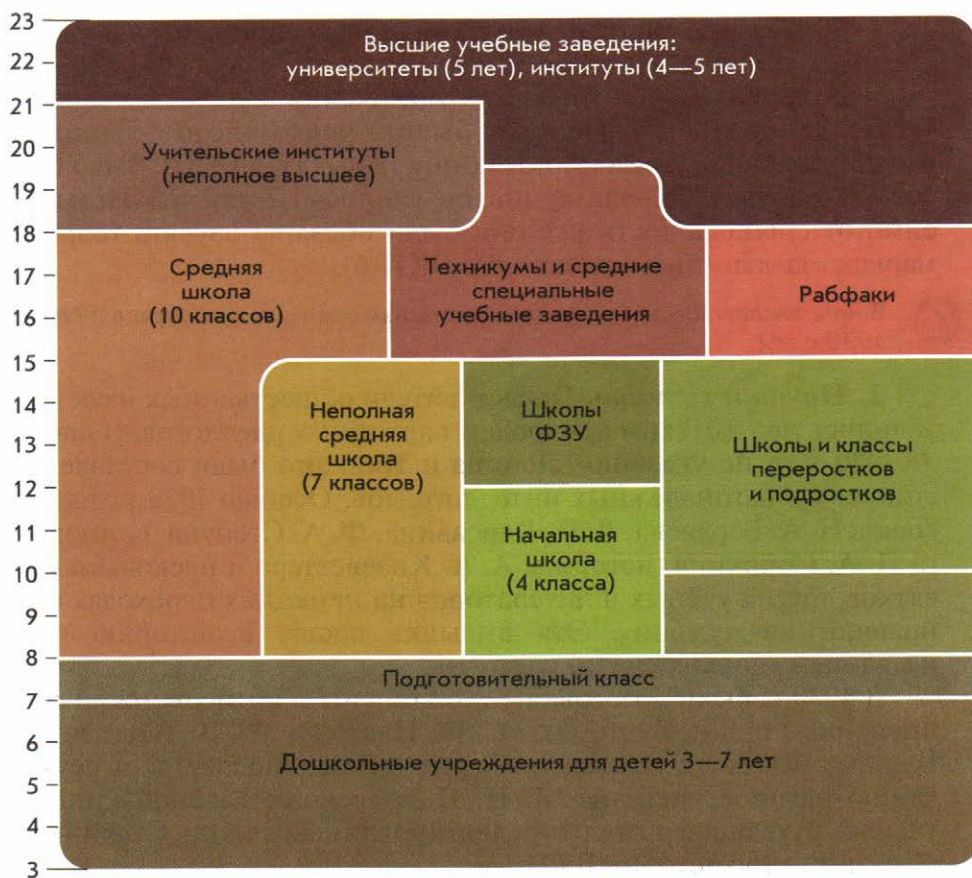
23
22
21
20
19
18
17
16
15
14
13
12
11
10
9
8
7
6
5
4
3

Высшие учебные заведения: университеты (5 лет), институты (4—5 лет)

Учительские институты (неполное высшее)

Средняя школа (10 классов)

Техникумы и средние специальные учебные заведения

Рабфаки

Неполная средняя школа (7 классов)

Школы ФЗУ

Школы и классы переростков и подростков

Начальная школа (4 класса)

Подготовительный класс

Дошкольные учреждения для детей 3—7 лет